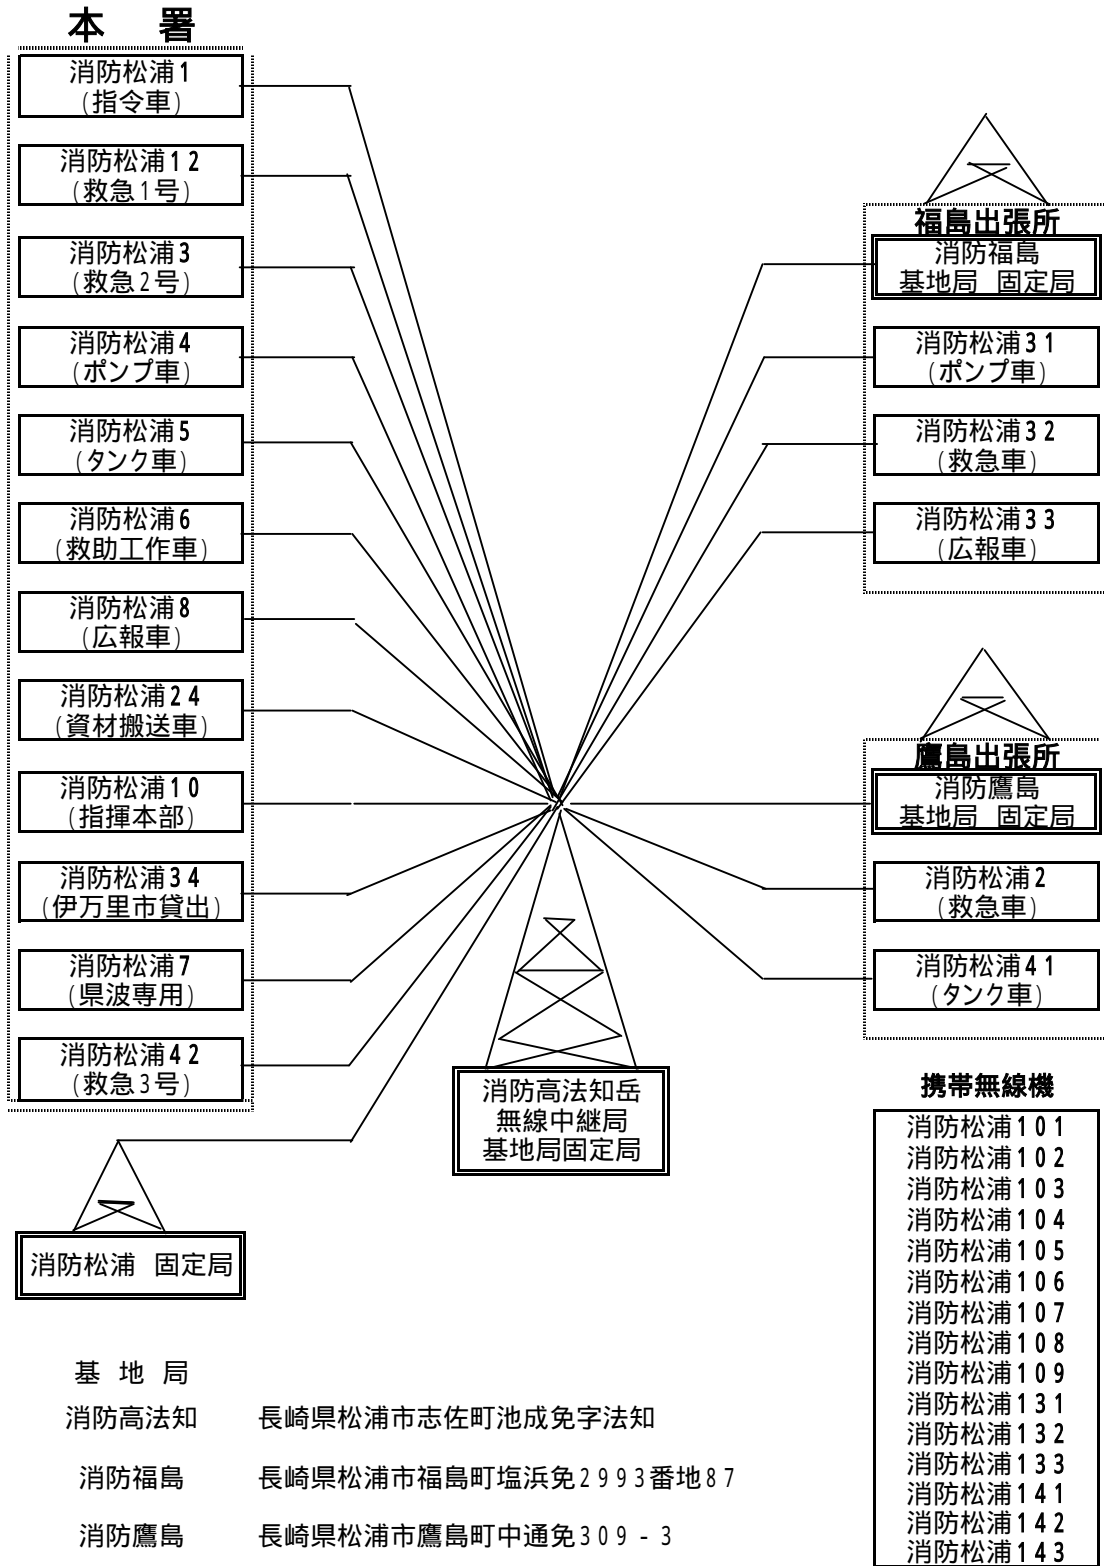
本　署

消防松浦１
（指令車）

消防松浦１２
（救急１号）

消防松浦３
（救急２号）

消防松浦４
（ポンプ車）

消防松浦５
（タンク車）

消防松浦６
（救助工作車）

消防松浦８
（広報車）

消防松浦２４
（資材搬送車）

消防松浦１０
（指揮本部）

消防松浦３４
（伊万里市貸出）

消防松浦７
（県波専用）

消防松浦４２
（救急３号）

消防松浦　固定局

福島出張所
消防福島
基地局　固定局

消防松浦３１
（ポンプ車）

消防松浦３２
（救急車）

消防松浦３３
（広報車）

鷹島出張所
消防鷹島
基地局　固定局

消防松浦２
（救急車）

消防松浦４１
（タンク車）

消防高法知岳
無線中継局
基地局固定局

携帯無線機

消防松浦１０１
消防松浦１０２
消防松浦１０３
消防松浦１０４
消防松浦１０５
消防松浦１０６
消防松浦１０７
消防松浦１０８
消防松浦１０９
消防松浦１３１
消防松浦１３２
消防松浦１３３
消防松浦１４１
消防松浦１４２
消防松浦１４３

基 地 局
消防高法知　長崎県松浦市志佐町池成免字法知
消防福島　長崎県松浦市福島町塩浜免２９９３番地８７
消防鷹島　長崎県松浦市鷹島町中通免３０９－３